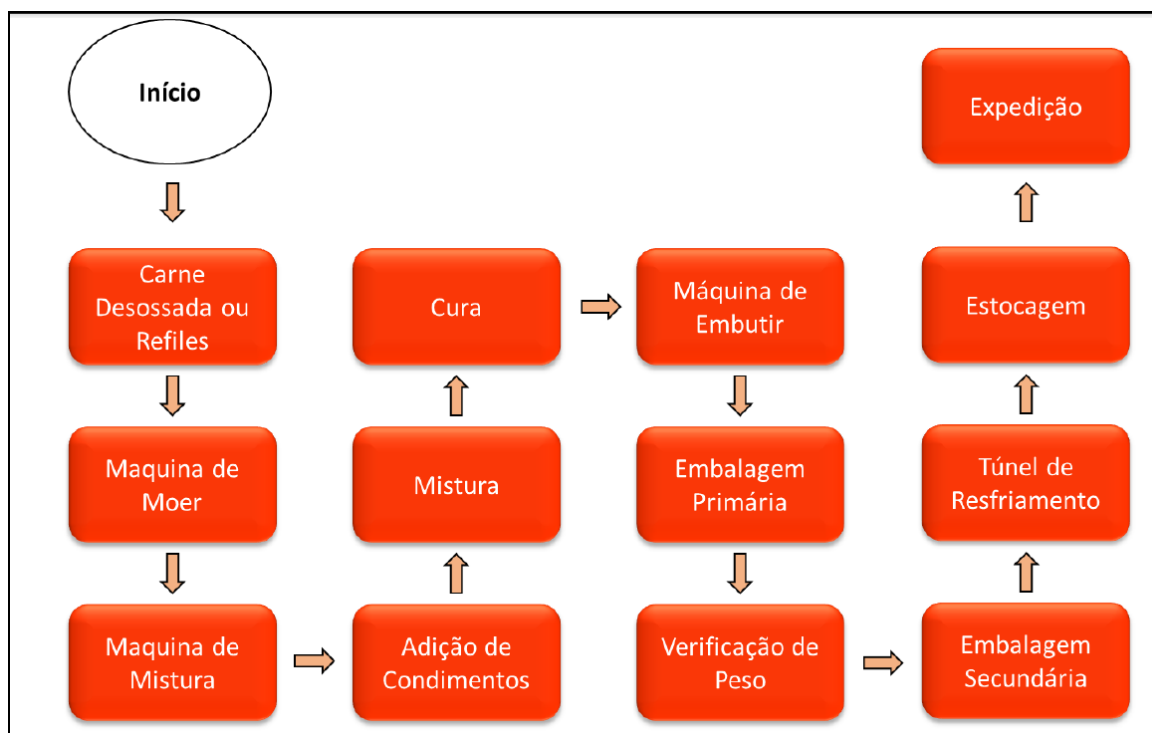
Início

Carne Desossada ou Refiles

Maquina de Moer

Maquina de Mistura

Adição de Condimentos

Mistura

Cura

Máquina de Embutir

Embalagem Primária

Verificação de Peso

Embalagem Secundária

Túnel de Resfriamento

Estocagem

Expedição